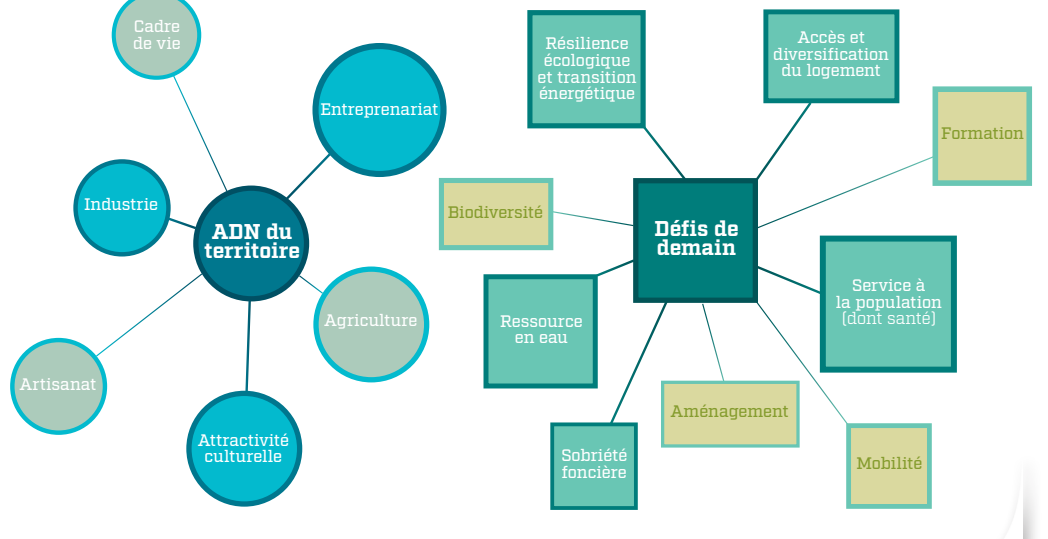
ADN du territoire

Cadre de vie

Entreprenariat

Industrie

Agriculture

Artisanat

Attractivité culturelle

Défis de demain

Résilience écologique et transition énergétique

Accès et diversification du logement

Formation

Biodiversité

Service à la population (dont santé)

Ressource en eau

Aménagement

Sobriété foncière

Mobilité